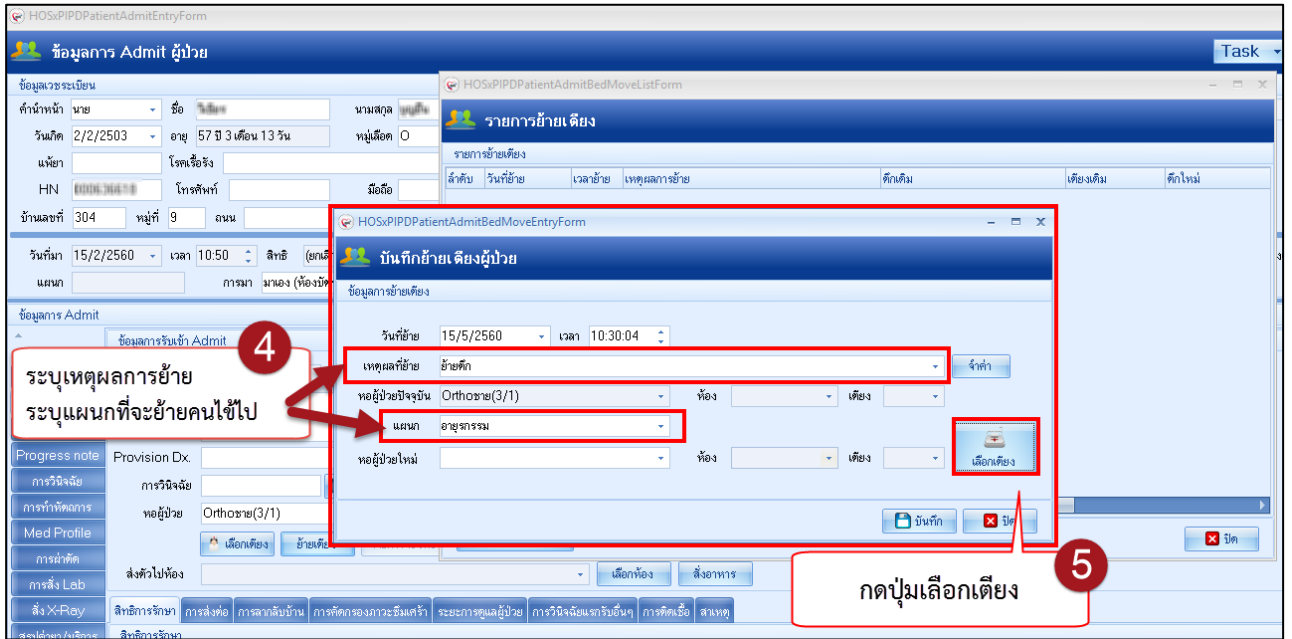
HOSxPIPDPatientAdmitEntryForm

ข้อมูลการ Admit ผู้ป่วย

Task

ข้อมูลเวชระเบียน

คำนำหน้า นาย ชื่อ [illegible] นามสกุล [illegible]

วันเกิด 2/2/2503 อายุ 57 ปี 3 เดือน 13 วัน หมู่เลือด O

แพ้ยา โรคเรื้อรัง

HN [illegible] โทรศัพท์ มือถือ

บ้านเลขที่ 304 หมู่ที่ 9 ถนน

วันที่มา 15/2/2560 เวลา 10:50 สิทธิ (ยกเลิ

แผนก การมา มาเอง (ห้องบัต

ข้อมูลการ Admit

ข้อมูลการรับเข้า Admit

Progress note

การวินิจฉัย

การทำหัตถการ

Med Profile

การผ่าตัด

การสั่ง Lab

สั่ง X-Ray

สรุปค่ารักษา

Provision Dx.

การวินิจฉัย

หอผู้ป่วย Orthoชาย(3/1)

เลือกเตียง ย้ายเตียง

ส่งตัวไปห้อง

เลือกห้อง สั่งอาหาร

สิทธิการรักษา การส่งต่อ การลากลับบ้าน การคัดกรองภาวะซึมเศร้า ระยะการดูแลผู้ป่วย การวินิจฉัยแรกรับอื่นๆ การติดเชื้อ สาเหตุ

สิทธิการรักษา

HOSxPIPDPatientAdmitBedMoveListForm

รายการย้ายเตียง

รายการย้ายเตียง

| ลำดับ | วันที่ย้าย | เวลาย้าย | เหตุผลการย้าย | ตึกเดิม | เตียงเดิม | ตึกใหม่ |
|---|---|---|---|---|---|---|

ปิด

HOSxPIPDPatientAdmitBedMoveEntryForm

บันทึกย้ายเตียงผู้ป่วย

ข้อมูลการย้ายเตียง

วันที่ย้าย 15/5/2560 เวลา 10:30:04

เหตุผลที่ย้าย ย้ายตึก

จำค่า

หอผู้ป่วยปัจจุบัน Orthoชาย(3/1) ห้อง เตียง

แผนก อายุรกรรม

หอผู้ป่วยใหม่ ห้อง เตียง

เลือกเตียง

บันทึก ปิด

4

ระบุเหตุผลการย้าย
ระบุแผนกที่จะย้ายคนไข้ไป

5

กดปุ่มเลือกเตียง